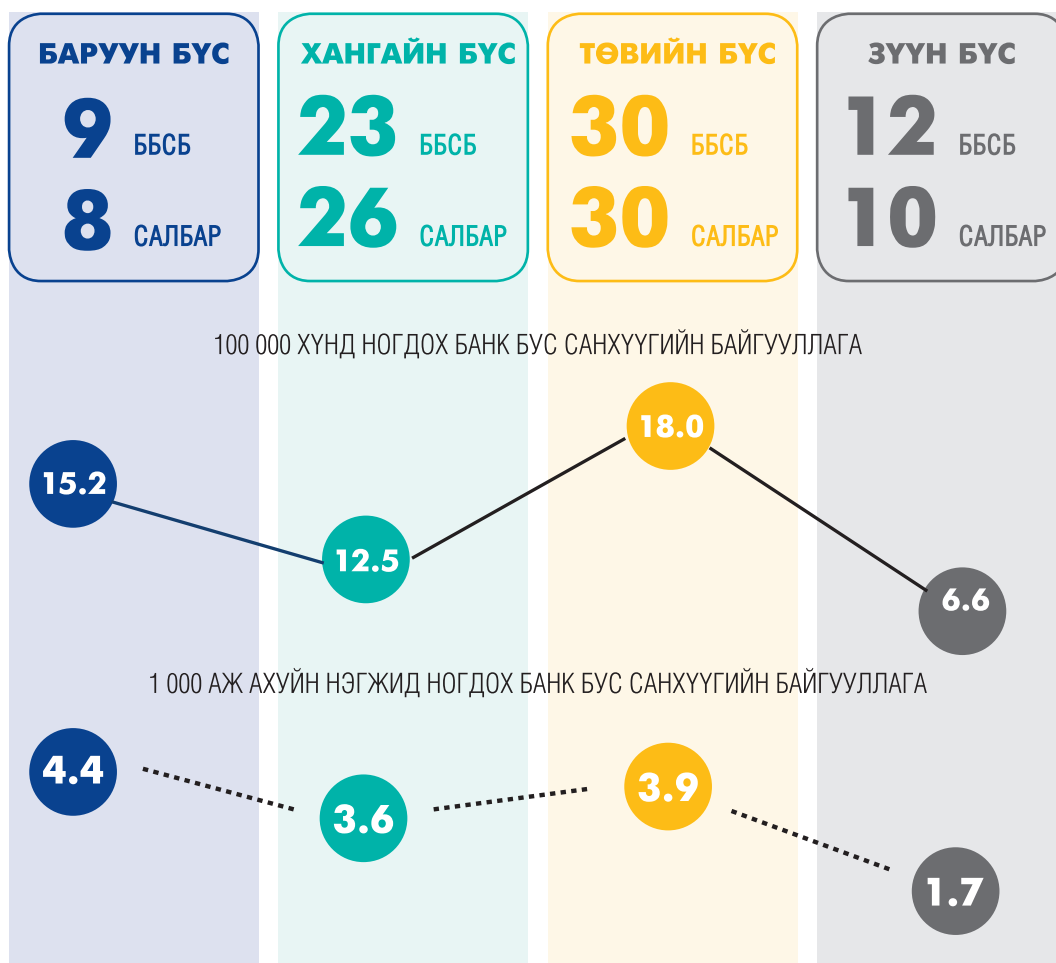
БАРУУН БҮС
9 ББСБ
8 САЛБАР

ХАНГАЙН БҮС
23 ББСБ
26 САЛБАР

ТӨВИЙН БҮС
30 ББСБ
30 САЛБАР

ЗҮҮН БҮС
12 ББСБ
10 САЛБАР

100 000 ХҮНД НОГДОХ БАНК БУС САНХҮҮГИЙН БАЙГУУЛЛАГА

15.2
12.5
18.0
6.6

1 000 АЖ АХУЙН НЭГЖИД НОГДОХ БАНК БУС САНХҮҮГИЙН БАЙГУУЛЛАГА

4.4
3.6
3.9
1.7